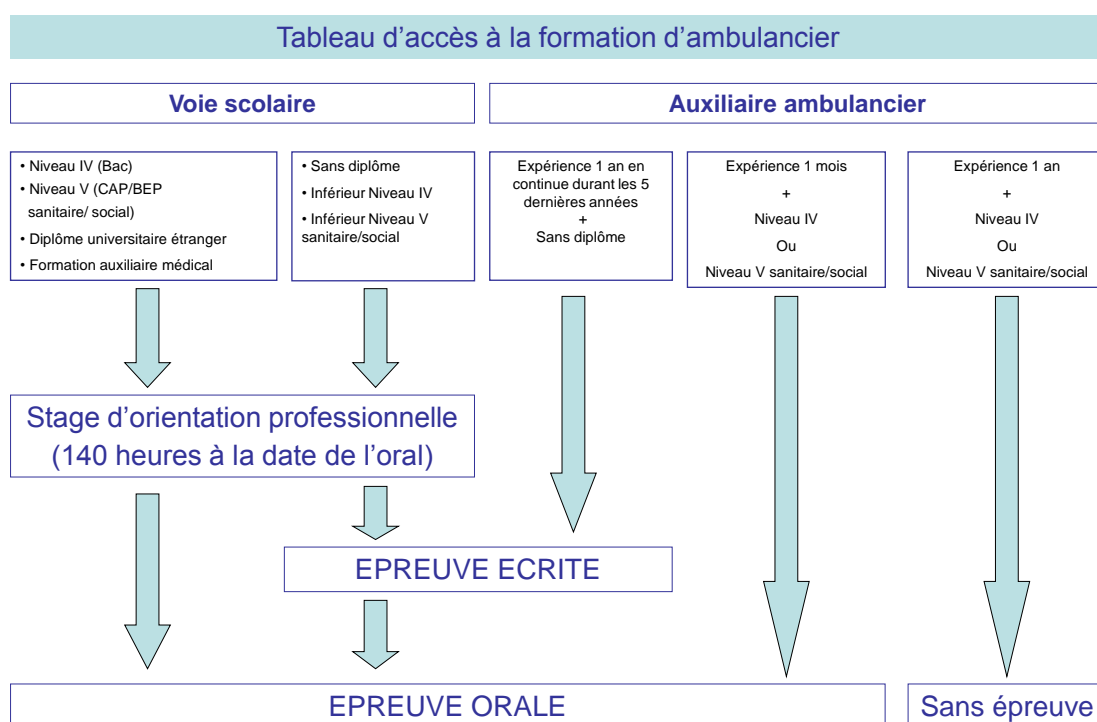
Tableau d’accès à la formation d’ambulancier

Voie scolaire

Auxiliaire ambulancier

• Niveau IV (Bac)
• Niveau V (CAP/BEP sanitaire/ social)
• Diplôme universitaire étranger
• Formation auxiliaire médical

• Sans diplôme
• Inférieur Niveau IV
• Inférieur Niveau V sanitaire/social

Expérience 1 an en continue durant les 5 dernières années
+
Sans diplôme

Expérience 1 mois
+
Niveau IV
Ou
Niveau V sanitaire/social

Expérience 1 an
+
Niveau IV
Ou
Niveau V sanitaire/social

Stage d’orientation professionnelle (140 heures à la date de l’oral)

EPREUVE ECRITE

EPREUVE ORALE

Sans épreuve